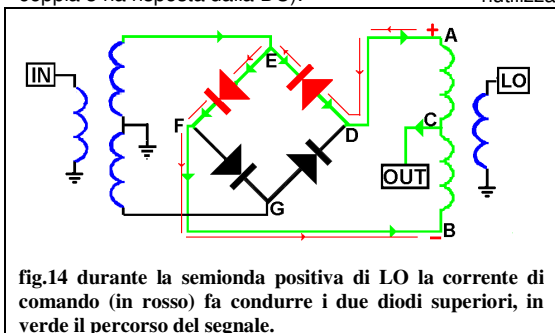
coppia e ha risposta dalla D-G). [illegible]

IN

LO

E

A

F

C

D

OUT

G

B

+

-

fig.14 durante la semionda positiva di LO la corrente di comando (in rosso) fa condurre i due diodi superiori, in verde il percorso del segnale.